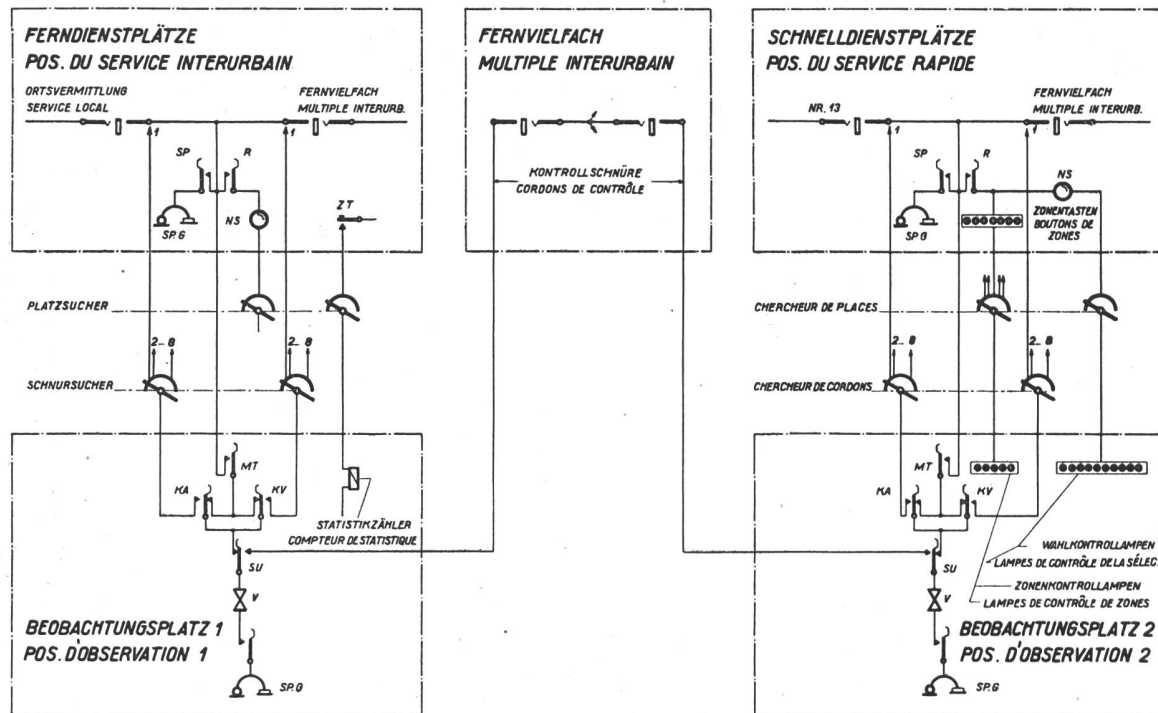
FERNDIENSTPLÄTZE
POS. DU SERVICE INTERURBAIN

ORTSVERMITTLUNG
SERVICE LOCAL

FERNVIELFACH
MULTIPLE INTERURB.

1

1

SP

R

SP.G

NS

ZT

FERNVIELFACH
MULTIPLE INTERURBAIN

KONTROLLSCHNÜRE
CORDONS DE CONTRÔLE

SCHNELLDIENSTPLÄTZE
POS. DU SERVICE RAPIDE

NR. 13

FERNVIELFACH
MULTIPLE INTERURB.

1

1

SP

R

NS

SP.G

ZONENTASTEN
BOUTONS DE
ZONES

PLATZSUCHER

CHERCHEUR DE PLACES

2...8

2...8

SCHNURSUCHER

2...8

2...8

CHERCHEUR DE CORDONS

MT

KA

KV

STATISTIKZÄHLER
COMPTEUR DE STATISTIQUE

SU

V

BEOBACHTUNGSPLATZ 1
POS. D'OBSERVATION 1

SP.G

MT

KA

KV

WAHLKONTROLLAMPEN
LAMPES DE CONTRÔLE DE LA SÉLEC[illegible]

SU

ZONENKONTROLLAMPEN
LAMPES DE CONTRÔLE DE ZONES

V

BEOBACHTUNGSPLATZ 2
POS. D'OBSERVATION 2

SP.G